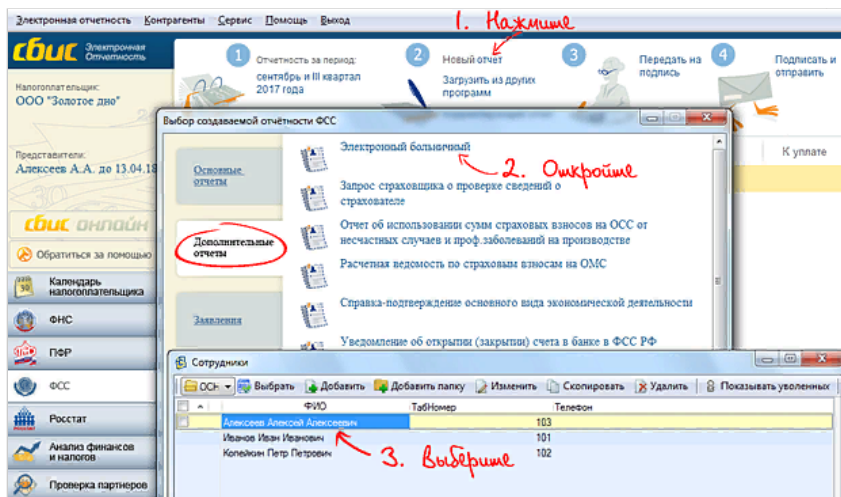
Электронная отчетность Контрагенты Сервис Помощь Выход

1. Нажмите

СБИС Электронная Отчетность

1 Отчетность за период: сентябрь и III квартал 2017 года

2 Новый отчет Загрузить из других программ

3 Передать на подпись

4 Подписать и отправить

Налогоплательщик: ООО "Золотое дно"

Представители: Алексеев А.А. до 13.04.18

СБИС онлайн

Обратиться за помощью

Календарь налогоплательщика

ФНС

ПФР

ФСС

Росстат

Анализ финансов и налогов

Проверка партнеров

К уплате

Выбор создаваемой отчётности ФСС

Основные отчеты

Дополнительные отчеты

Заявления

Электронный больничный

2. Откройте

Запрос страховщика о проверке сведений о страхователе

Отчет об использовании сумм страховых взносов на ОСС от несчастных случаев и проф.заболеваний на производстве

Расчетная ведомость по страховым взносам на ОМС

Справка-подтверждение основного вида экономической деятельности

Уведомление об открытии (закрытии) счета в банке в ФСС РФ

Сотрудники

ОСН Выбрать Добавить Добавить папку Изменить Скопировать Удалить Показывать уволенных

| | ФИО | ТабНомер | Телефон |
|---|---|---|---|
| | Алексеев Алексей Алексеевич | | 103 |
| | Иванов Иван Иванович | | 101 |
| | Копейкин Петр Петрович | | 102 |

3. Выберите